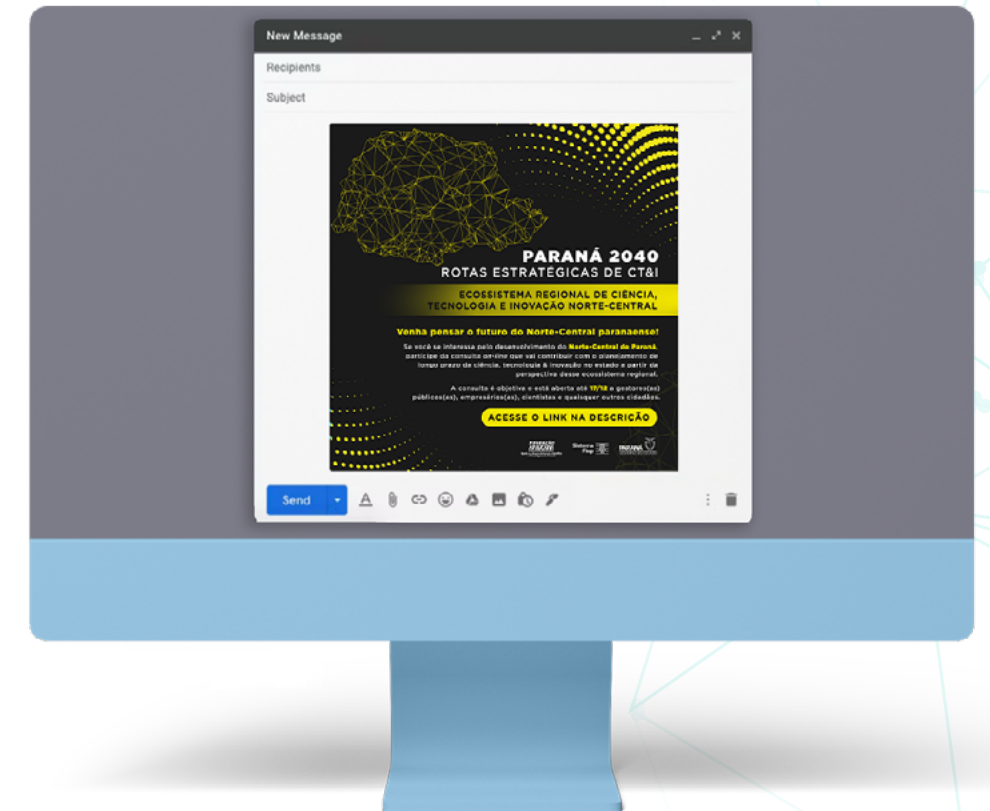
New Message

Recipients

Subject

PARANÁ 2040
ROTAS ESTRATÉGICAS DE CT&I

ECOSSISTEMA REGIONAL DE CIÊNCIA, TECNOLOGIA E INOVAÇÃO NORTE-CENTRAL

Venha pensar o futuro do Norte-Central paranaense!

Se você se interessa pelo desenvolvimento do Norte-Central do Paraná, participe da consulta on-line que vai contribuir com o planejamento de longo prazo da ciência, tecnologia & inovação no estado a partir da perspectiva desse ecossistema regional.

A consulta é objetiva e está aberta até 17/12 a gestores(as) públicos(as), empresários(as), cientistas e qualquer outros cidadãos.

ACESSE O LINK NA DESCRIÇÃO

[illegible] Sistema Fiep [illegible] PARANÁ

Send